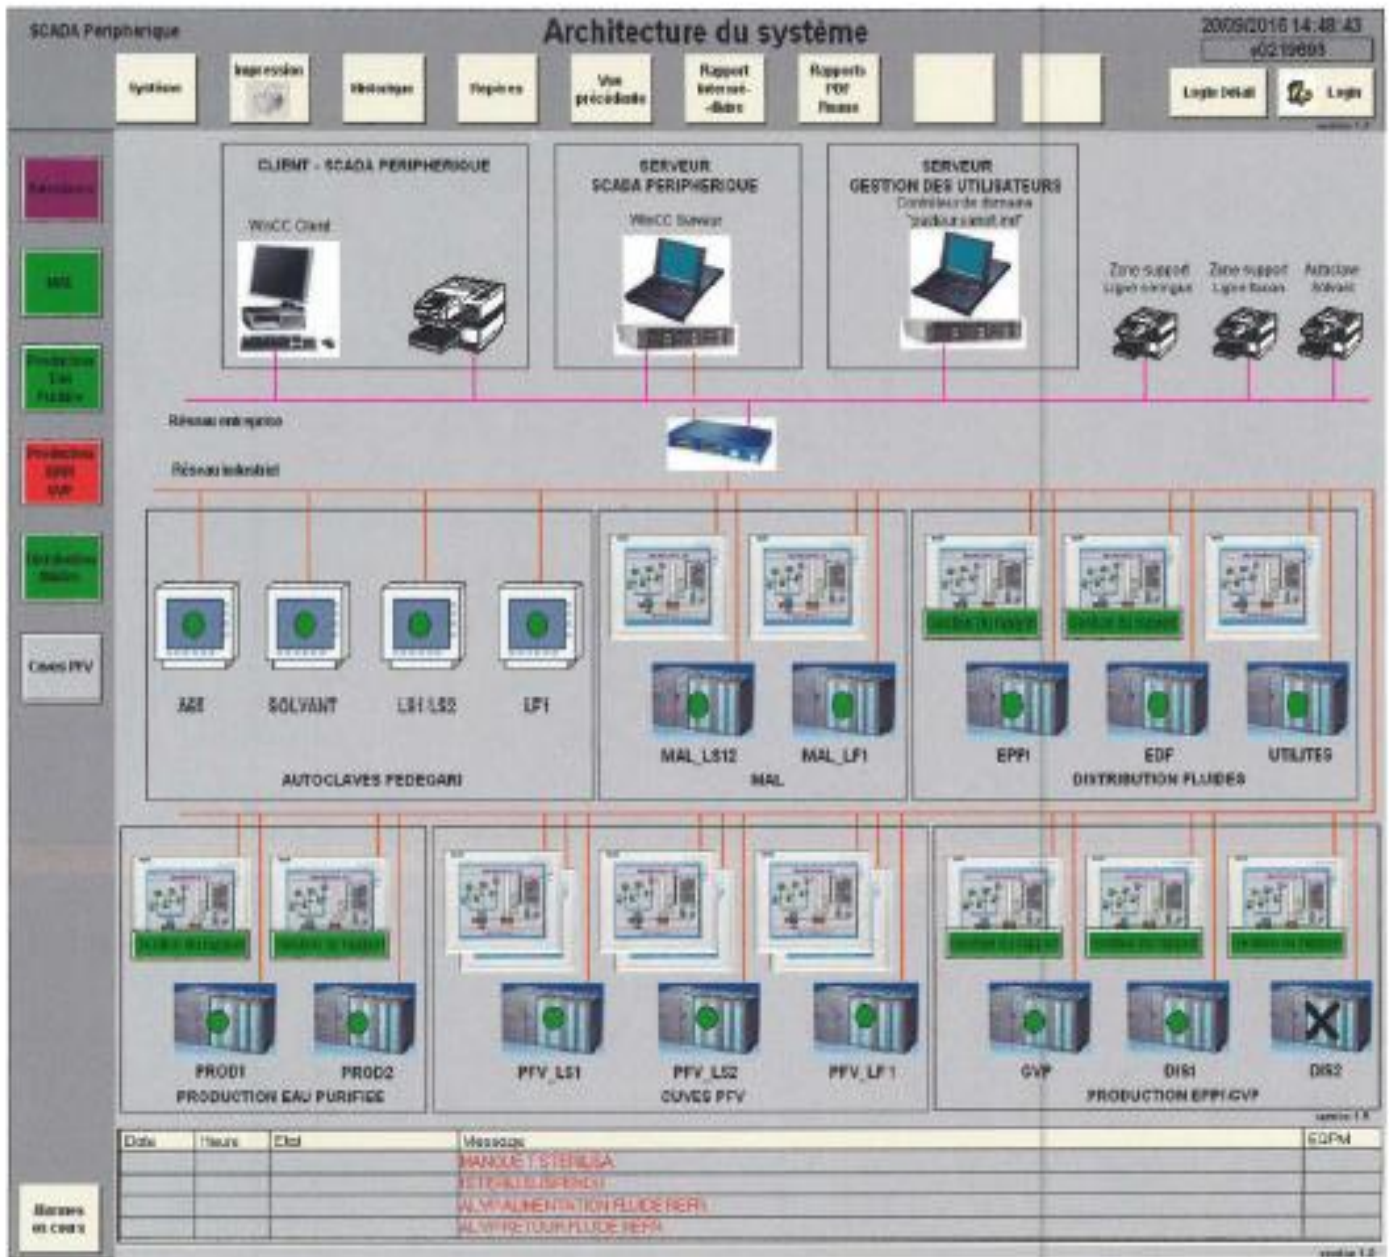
SCADA Peripherique

Architecture du système

20/09/2016 14:48:43

e0219693

Système

Impression

Historique

Repères

Vue précédente

Rapport Intranet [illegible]

Rapports PDF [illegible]

Login Défaut

Login

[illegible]

MAL

Production Eau Purifiée

Production EPPI GVP

Distribution fluides

Cuves PFV

Alarmes en cours

CLIENT - SCADA PERIPHERIQUE

WinCC Client

SERVEUR SCADA PERIPHERIQUE

WinCC Serveur

SERVEUR GESTION DES UTILISATEURS

Contrôleur de domaine "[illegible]"

Zone support Ligne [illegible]

Zone support Ligne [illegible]

Autoclave Solvant

Réseau entreprise

Réseau industriel

ABE

SOLVANT

LS1 LS2

LF1

AUTOCLAVES FEDEGARI

MAL_LS12

MAL_LF1

MAL

EPPI

EDF

UTILITES

DISTRIBUTION FLUIDES

PROD1

PROD2

PRODUCTION EAU PURIFIEE

PFV_LS1

PFV_LS2

PFV_LF1

CUVES PFV

GVP

DIS1

DIS2

PRODUCTION EPPI/GVP

| Date | Heure | Etat | Message | EQPM |
|---|---|---|---|---|
| | | | MANQUE T STERILISA | |
| | | | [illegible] | |
| | | | ALVP ALIMENTATION FLUIDE REFR | |
| | | | ALVP RETOUR FLUIDE REFR | |